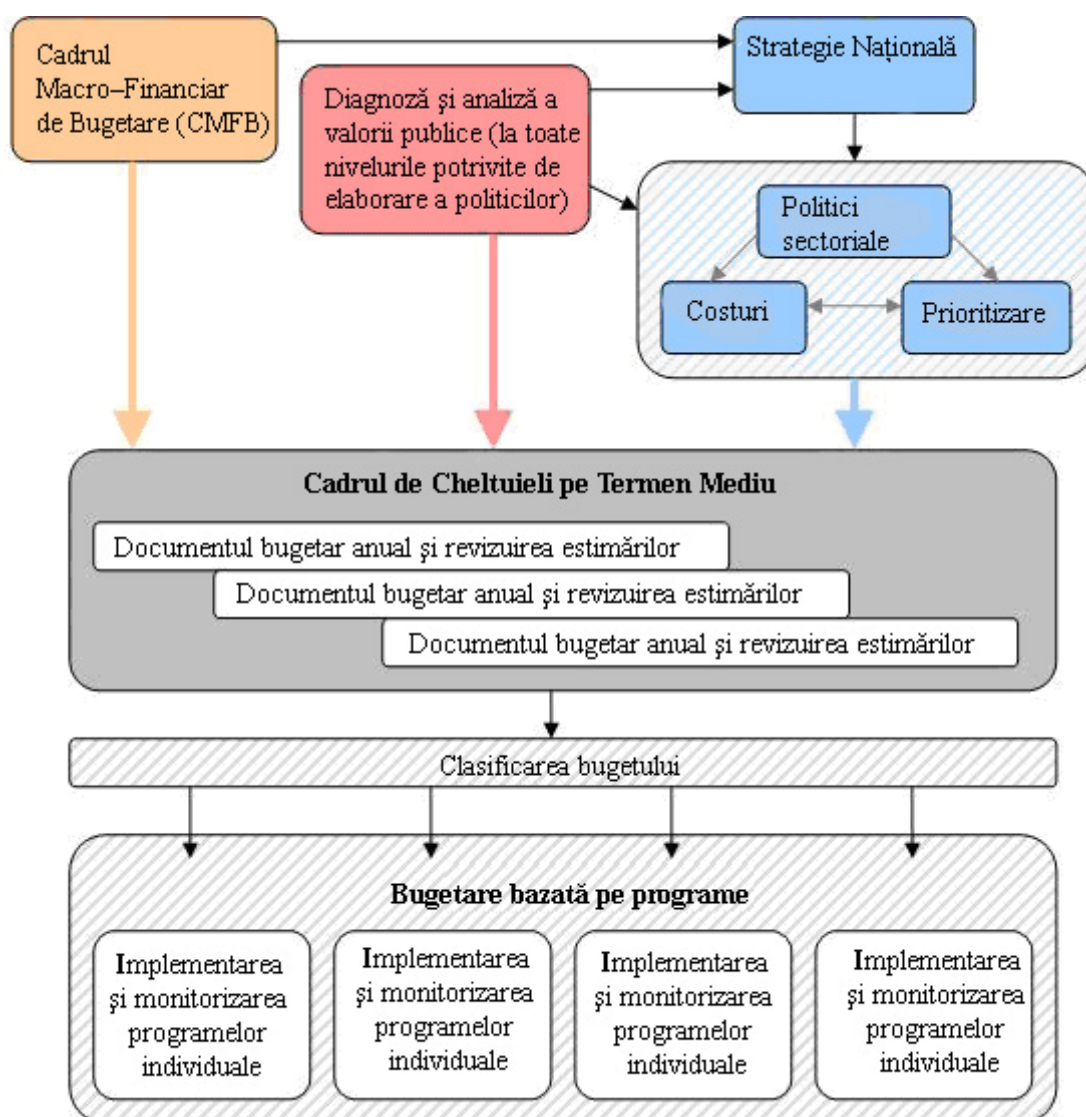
Cadrul Macro–Financiar de Bugetare (CMFB)

Strategie Națională

Diagnoză şi analiză a valorii publice (la toate nivelurile potrivite de elaborare a politicilor)

Politici sectoriale

Costuri

Prioritizare

Cadrul de Cheltuieli pe Termen Mediu

Documentul bugetar anual şi revizuirea estimărilor

Documentul bugetar anual şi revizuirea estimărilor

Documentul bugetar anual şi revizuirea estimărilor

Clasificarea bugetului

Bugetare bazată pe programe

Implementarea şi monitorizarea programelor individuale

Implementarea şi monitorizarea programelor individuale

Implementarea şi monitorizarea programelor individuale

Implementarea şi monitorizarea programelor individuale